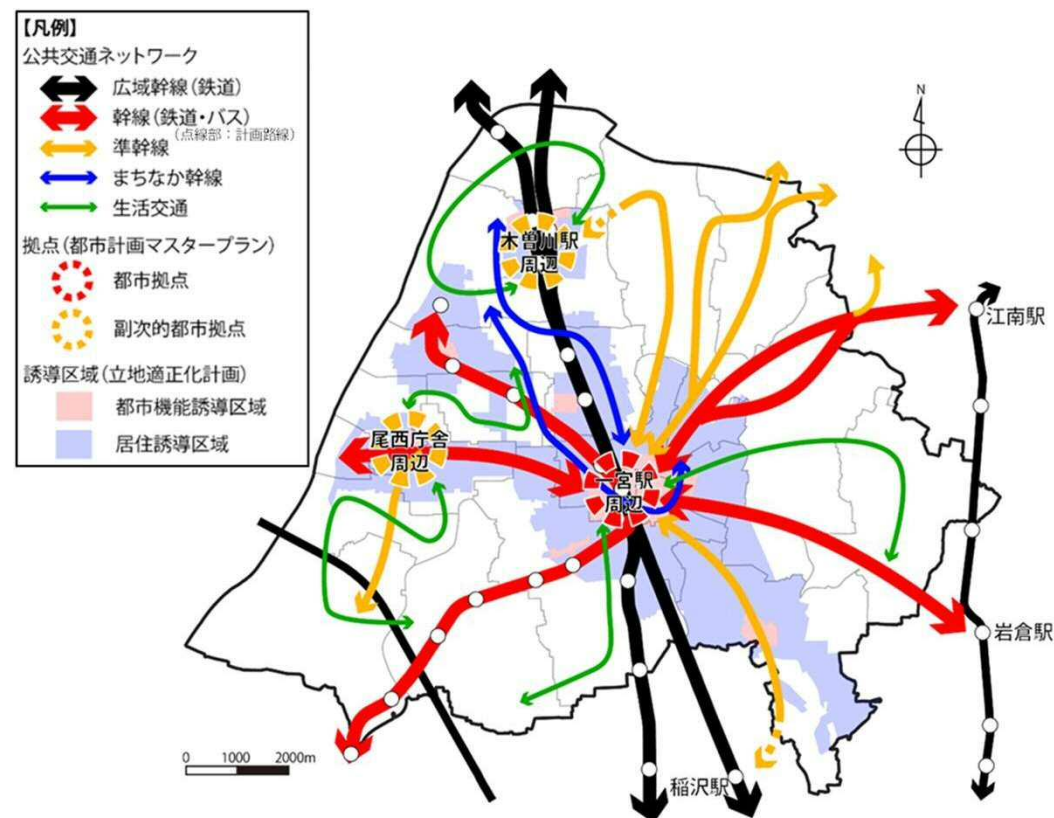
【凡例】
公共交通ネットワーク
広域幹線（鉄道）
幹線（鉄道・バス）
（点線部：計画路線）
準幹線
まちなか幹線
生活交通
拠点（都市計画マスタープラン）
都市拠点
副次的都市拠点
誘導区域（立地適正化計画）
都市機能誘導区域
居住誘導区域

N

木曽川駅周辺
尾西庁舎周辺
一宮駅周辺
江南駅
岩倉駅
稲沢駅

0 1000 2000m